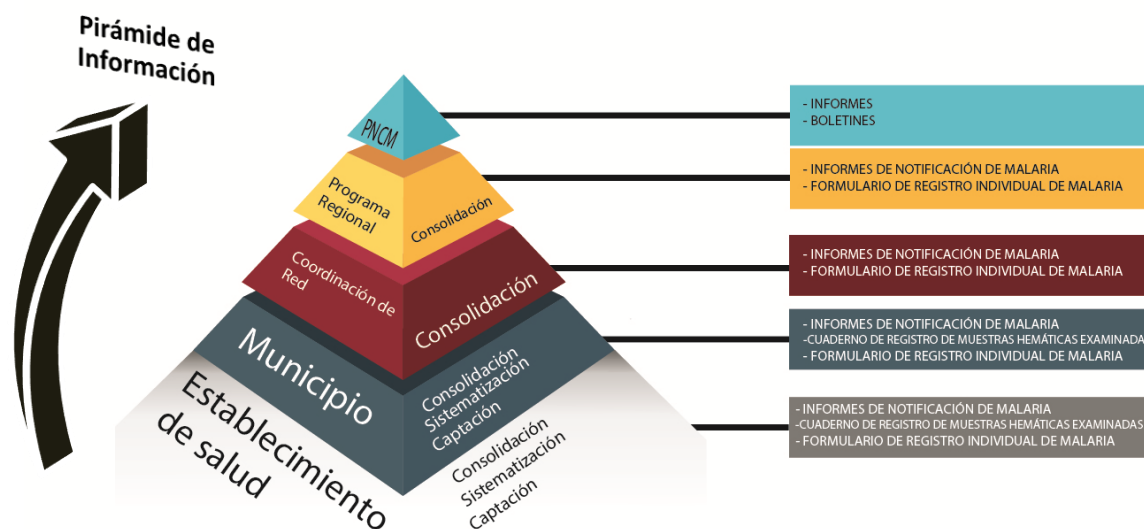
Pirámide de Información

PNCM

Programa Regional

Consolidación

Coordinación de Red

Consolidación

Municipio

Consolidación
Sistematización
Captación

Establecimiento de salud

Consolidación
Sistematización
Captación

- INFORMES
- BOLETINES

- INFORMES DE NOTIFICACIÓN DE MALARIA
- FORMULARIO DE REGISTRO INDIVIDUAL DE MALARIA

- INFORMES DE NOTIFICACIÓN DE MALARIA
- FORMULARIO DE REGISTRO INDIVIDUAL DE MALARIA

- INFORMES DE NOTIFICACIÓN DE MALARIA
-CUADERNO DE REGISTRO DE MUESTRAS HEMÁTICAS EXAMINADAS
- FORMULARIO DE REGISTRO INDIVIDUAL DE MALARIA

- INFORMES DE NOTIFICACIÓN DE MALARIA
-CUADERNO DE REGISTRO DE MUESTRAS HEMÁTICAS EXAMINADAS
- FORMULARIO DE REGISTRO INDIVIDUAL DE MALARIA